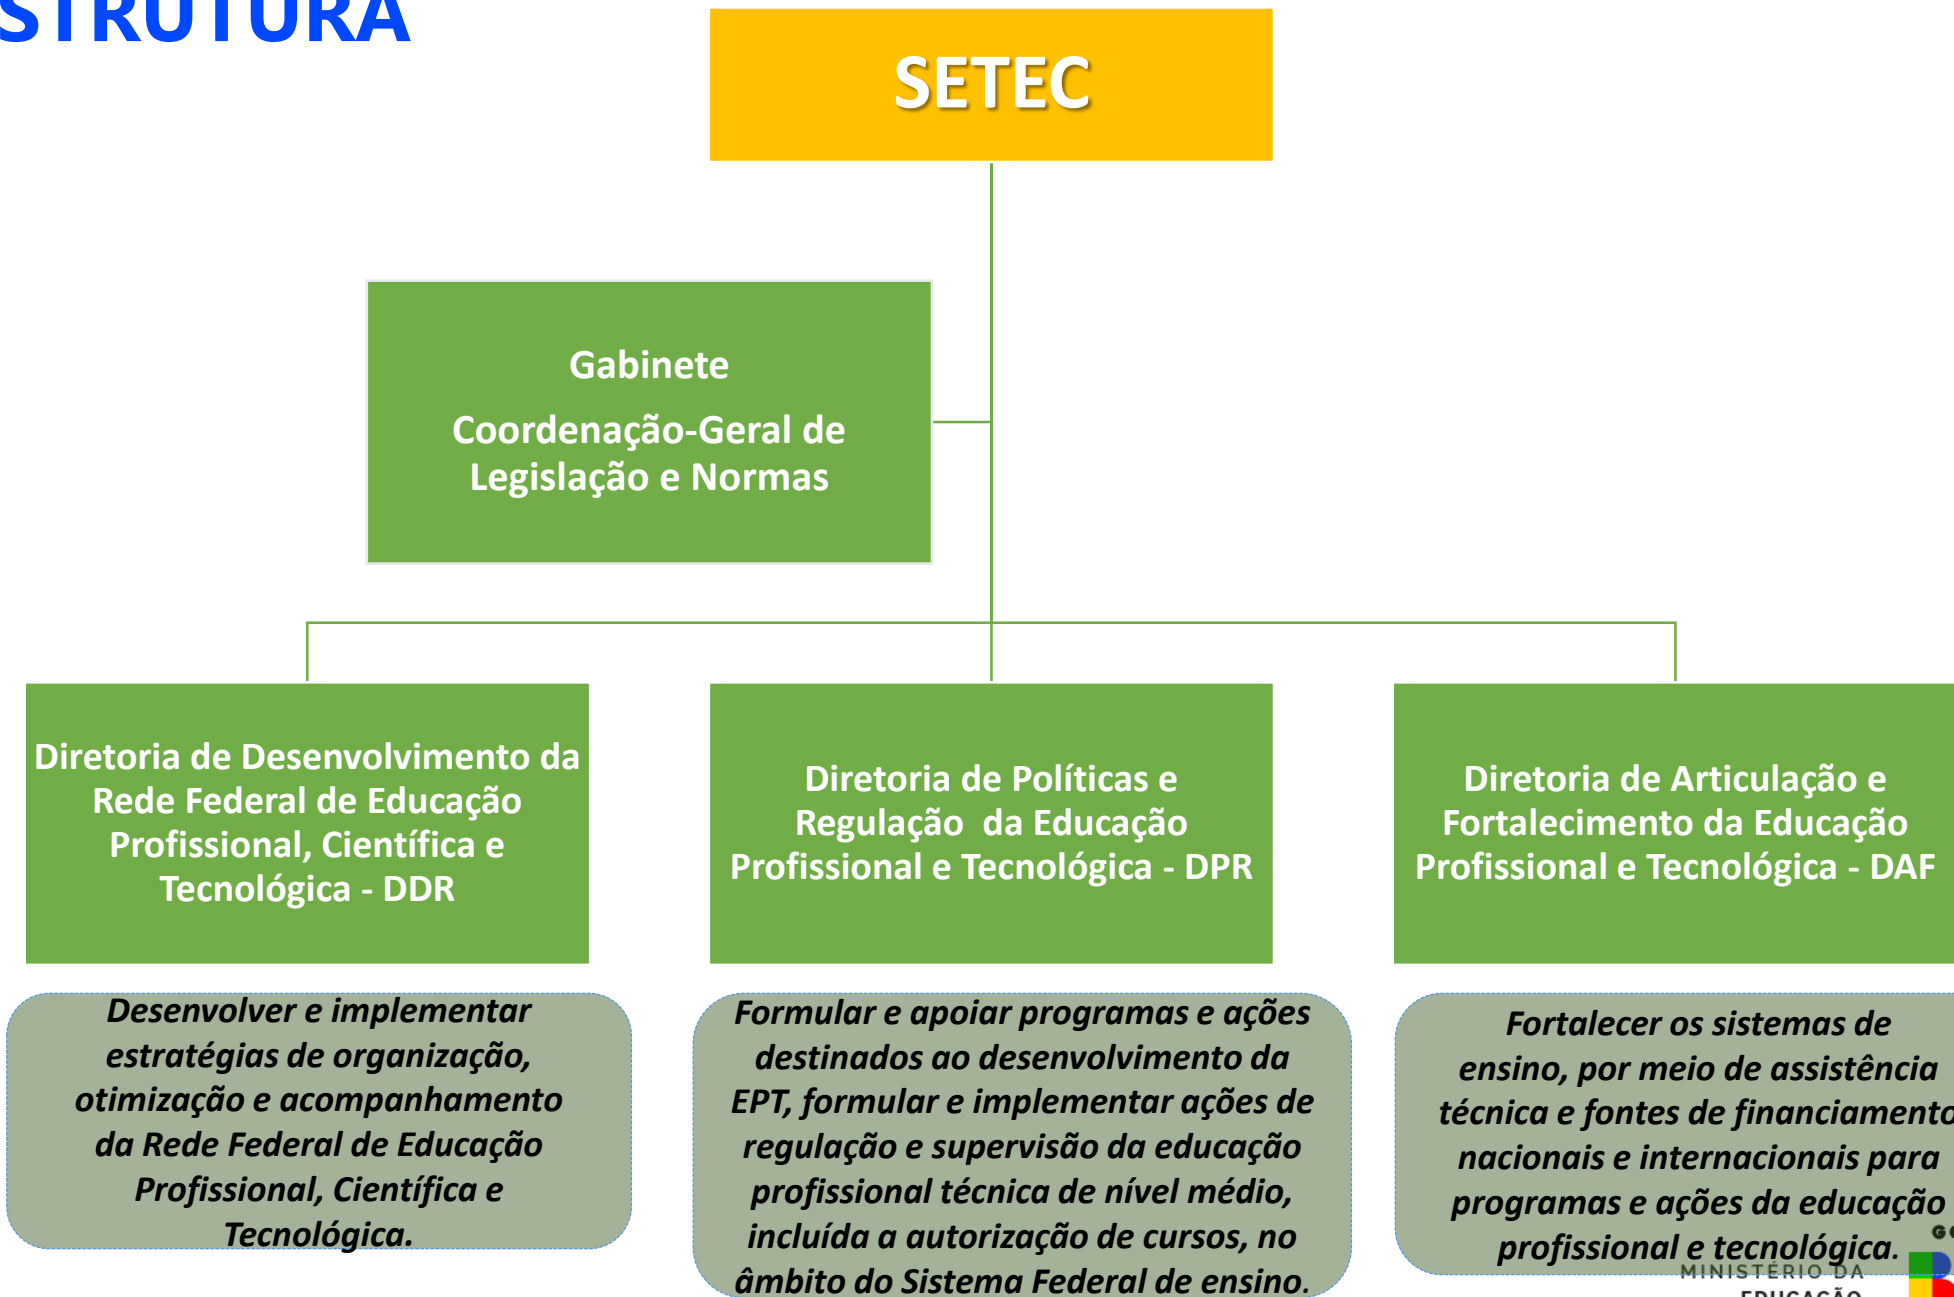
STRUTURA

SETEC

Gabinete

Coordenação-Geral de Legislação e Normas

Diretoria de Desenvolvimento da Rede Federal de Educação Profissional, Científica e Tecnológica - DDR

Diretoria de Políticas e Regulação da Educação Profissional e Tecnológica - DPR

Diretoria de Articulação e Fortalecimento da Educação Profissional e Tecnológica - DAF

Desenvolver e implementar estratégias de organização, otimização e acompanhamento da Rede Federal de Educação Profissional, Científica e Tecnológica.

Formular e apoiar programas e ações destinados ao desenvolvimento da EPT, formular e implementar ações de regulação e supervisão da educação profissional técnica de nível médio, incluída a autorização de cursos, no âmbito do Sistema Federal de ensino.

Fortalecer os sistemas de ensino, por meio de assistência técnica e fontes de financiamento nacionais e internacionais para programas e ações da educação profissional e tecnológica.

MINISTÉRIO DA EDUCAÇÃO